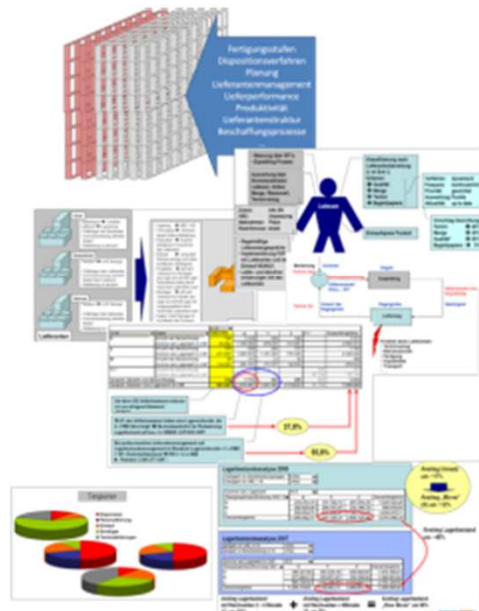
Fertigungsstufen
Dispositionsverfahren
Planung
Lieferantenmanagement
Lieferperformance
Produktivität
Lieferantenstruktur
Beschaffungsprozesse

Lieferant

Lieferanten

Einsparpotential

37,5%

93,8%

Lagerbestandsanalyse 2006

Lagerbestandsanalyse 2007

Anstieg Umsatz um +11%

Anstieg Lagerbestand um +40%

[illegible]